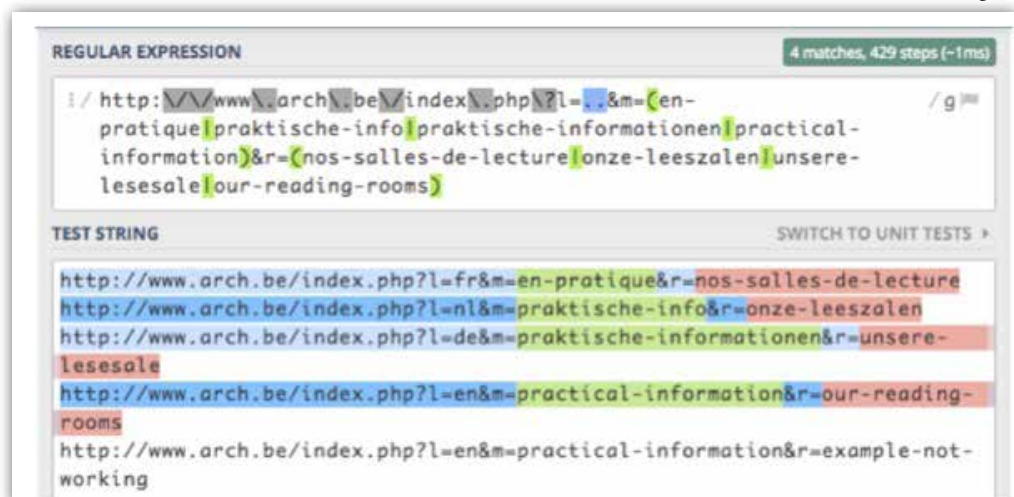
REGULAR EXPRESSION

4 matches, 429 steps (~1ms)

:/ http:\/\/www\.arch\.be\/index\.php\?l=..&m=(en-pratique|praktische-info|praktische-informationen|practical-information)&r=(nos-salles-de-lecture|onze-leeszalen|unsere-lesesale|our-reading-rooms) /g

TEST STRING

SWITCH TO UNIT TESTS ▸

http://www.arch.be/index.php?l=fr&m=en-pratique&r=nos-salles-de-lecture
http://www.arch.be/index.php?l=nl&m=praktische-info&r=onze-leeszalen
http://www.arch.be/index.php?l=de&m=praktische-informationen&r=unsere-lesesale
http://www.arch.be/index.php?l=en&m=practical-information&r=our-reading-rooms
http://www.arch.be/index.php?l=en&m=practical-information&r=example-not-working